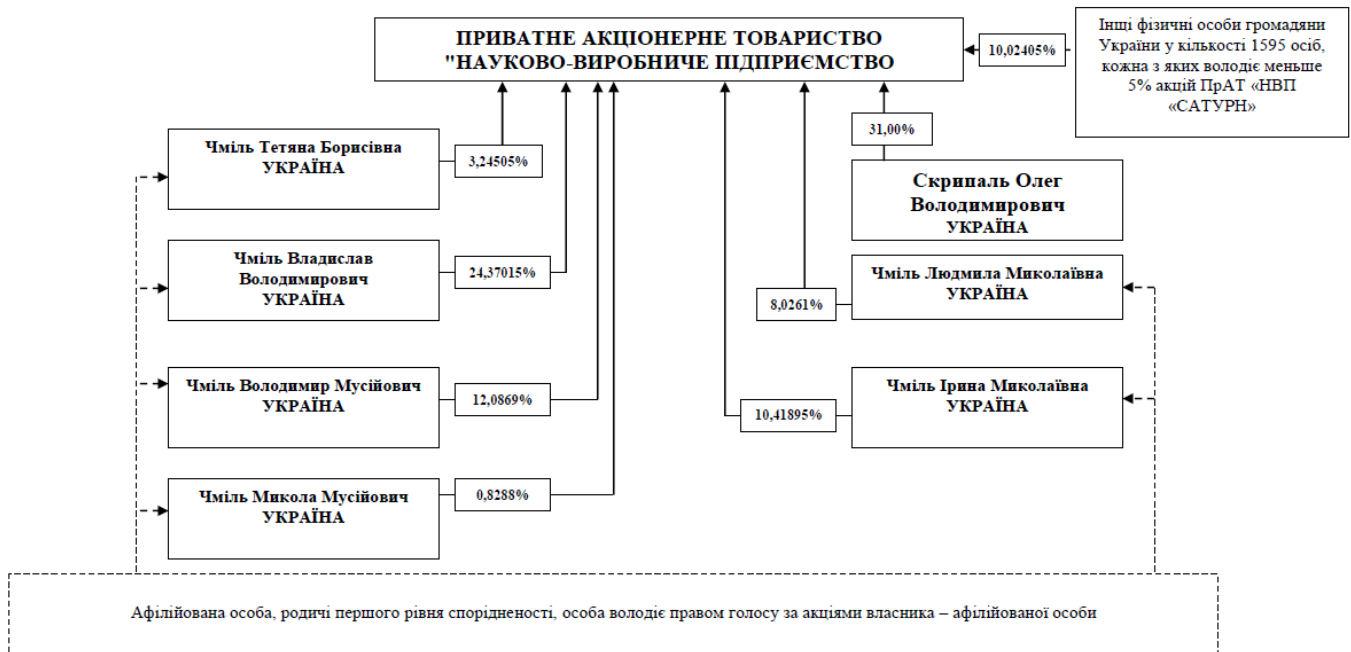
ПРИВАТНЕ АКЦІОНЕРНЕ ТОВАРИСТВО "НАУКОВО-ВИРОБНИЧЕ ПІДПРИЄМСТВО

10,02405%

Інші фізичні особи громадяни України у кількості 1595 осіб, кожна з яких володіє меньше 5% акцій ПрАТ «НВП «САТУРН»

Чміль Тетяна Борисівна УКРАЇНА

3,24505%

31,00%

Скрипаль Олег Володимирович УКРАЇНА

Чміль Владислав Володимирович УКРАЇНА

24,37015%

Чміль Людмила Миколаївна УКРАЇНА

8,0261%

Чміль Володимир Мусійович УКРАЇНА

12,0869%

Чміль Ірина Миколаївна УКРАЇНА

10,41895%

Чміль Микола Мусійович УКРАЇНА

0,8288%

Афілійована особа, родичі першого рівня спорідненості, особа володіє правом голосу за акціями власника – афілійованої особи